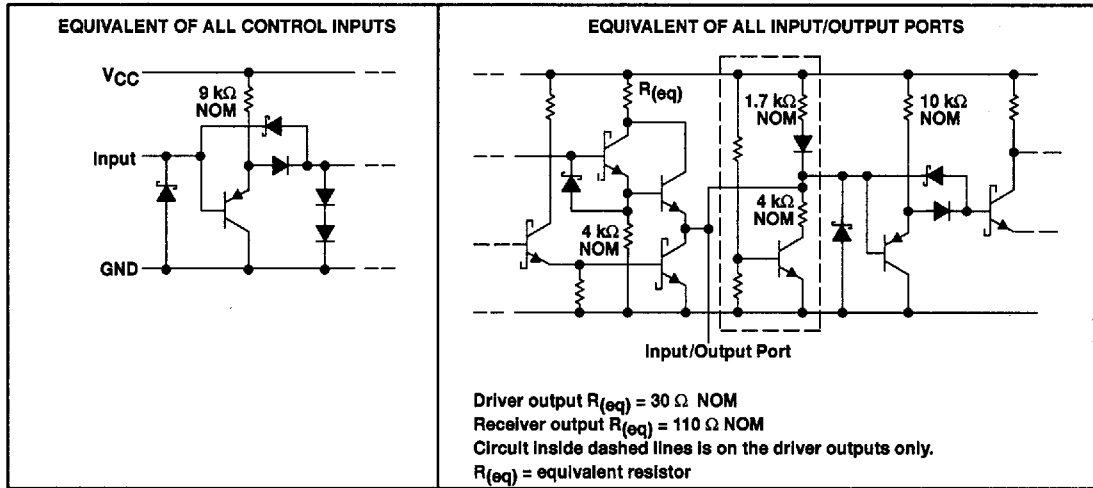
EQUIVALENT OF ALL CONTROL INPUTS

$V_{CC}$

9 kΩ NOM

Input

GND

EQUIVALENT OF ALL INPUT/OUTPUT PORTS

$R_{(eq)}$

1.7 kΩ NOM

10 kΩ NOM

4 kΩ NOM

4 kΩ NOM

Input/Output Port

Driver output $R_{(eq)}$ = 30 Ω NOM
Receiver output $R_{(eq)}$ = 110 Ω NOM
Circuit inside dashed lines is on the driver outputs only.
$R_{(eq)}$ = equivalent resistor